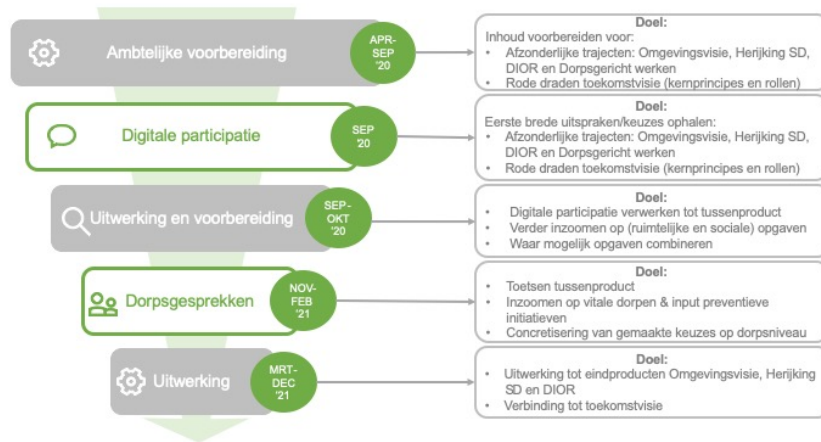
Ambtelijke voorbereiding

APR-SEP '20

Doel:
Inhoud voorbereiden voor:
• Afzonderlijke trajecten: Omgevingsvisie, Herijking SD, DIOR en Dorpsgericht werken
• Rode draden toekomstvisie (kernprincipes en rollen)

Digitale participatie

SEP '20

Doel:
Eerste brede uitspraken/keuzes ophalen:
• Afzonderlijke trajecten: Omgevingsvisie, Herijking SD, DIOR en Dorpsgericht werken
• Rode draden toekomstvisie (kernprincipes en rollen)

Uitwerking en voorbereiding

SEP-OKT '20

Doel:
• Digitale participatie verwerken tot tussenproduct
• Verder inzoomen op (ruimtelijke en sociale) opgaven
• Waar mogelijk opgaven combineren

Dorpsgesprekken

NOV-FEB '21

Doel:
• Toetsen tussenproduct
• Inzoomen op vitale dorpen & input preventieve initiatieven
• Concretisering van gemaakte keuzes op dorpsniveau

Uitwerking

MRT-DEC '21

Doel:
• Uitwerking tot eindproducten Omgevingsvisie, Herijking SD en DIOR
• Verbinding tot toekomstvisie